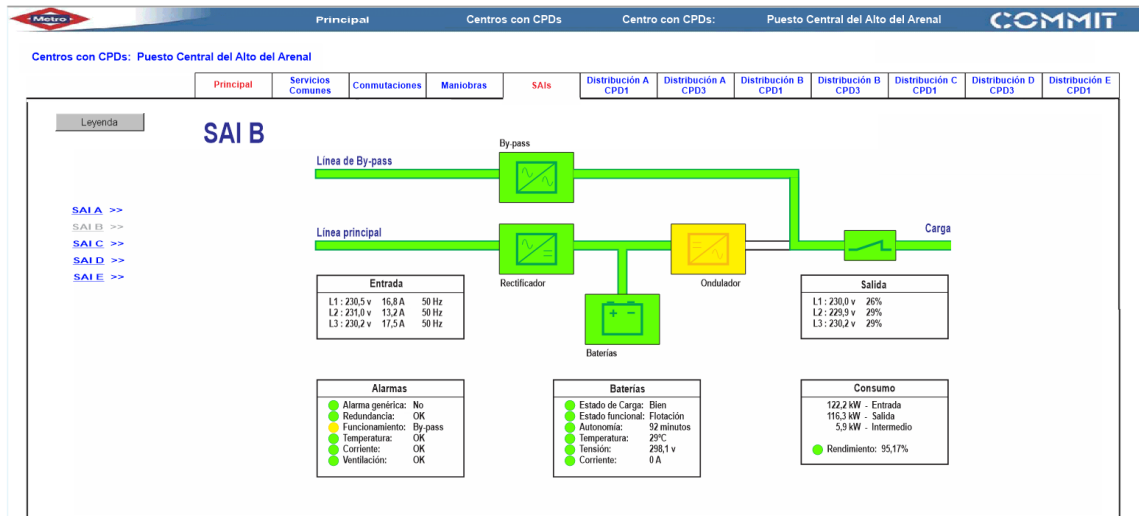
Metro

Principal | Centros con CPDs | Centro con CPDs: | Puesto Central del Alto del Arenal | COMMIT

Centros con CPDs: Puesto Central del Alto del Arenal

| Principal | Servicios Comunes | Conmutaciones | Maniobras | SAIs | Distribución A CPD1 | Distribución A CPD3 | Distribución B CPD1 | Distribución B CPD3 | Distribución C CPD1 | Distribución D CPD3 | Distribución E CPD1 |
|---|---|---|---|---|---|---|---|---|---|---|---|

Leyenda

SAI B

SAI A >>
SAI B >>
SAI C >>
SAI D >>
SAI E >>

By-pass

Línea de By-pass

Línea principal

Carga

Rectificador

Ondulador

Baterías

Entrada
L1 : 230,5 v 16,8 A 50 Hz
L2 : 231,0 v 13,2 A 50 Hz
L3 : 230,2 v 17,5 A 50 Hz

Salida
L1 : 230,0 v 26%
L2 : 229,9 v 29%
L3 : 230,2 v 29%

Alarmas
Alarma genérica: No
Redundancia: OK
Funcionamiento: By-pass
Temperatura: OK
Corriente: OK
Ventilación: OK

Baterías
Estado de Carga: Bien
Estado funcional: Flotación
Autonomía: 92 minutos
Temperatura: 29ºC
Tensión: 298,1 v
Corriente: 0 A

Consumo
122,2 kW - Entrada
116,3 kW - Salida
5,9 kW - Intermedio

Rendimiento: 95,17%